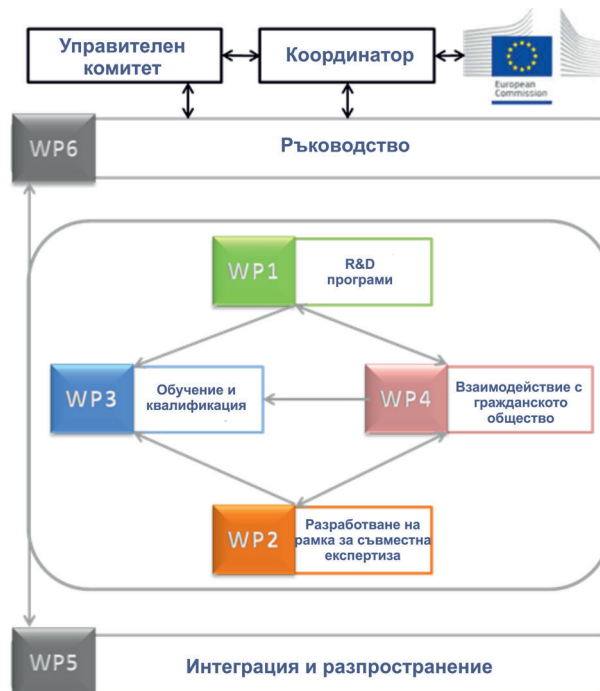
Управителен комитет

Координатор

European Commission

WP6

Ръководство

WP1

R&D програми

WP3

Обучение и квалификация

WP4

Взаимодействие с гражданското общество

WP2

Разработване на рамка за съвместна експертиза

WP5

Интеграция и разпространение